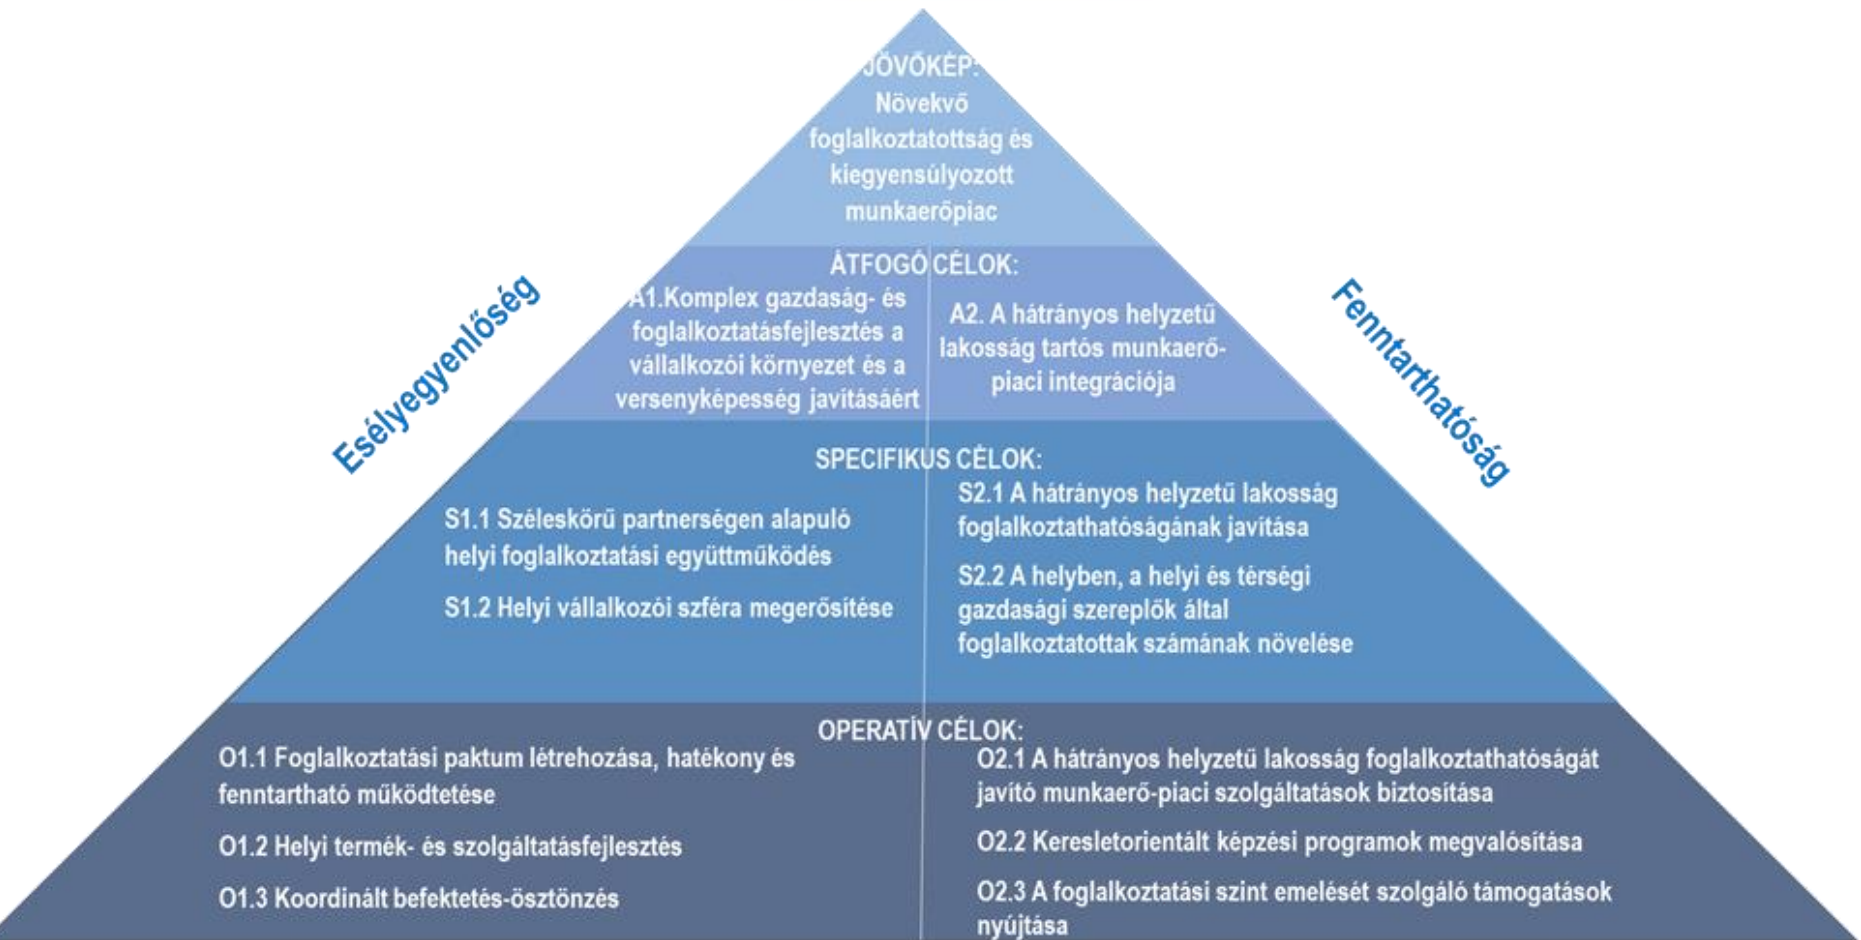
JÖVŐKÉP:
Növekvő foglalkoztatottság és kiegyensúlyozott munkaerőpiac

Esélyegyenlőség

Fenntarthatóság

ÁTFOGÓ CÉLOK:

A1.Komplex gazdaság- és foglalkoztatásfejlesztés a vállalkozói környezet és a versenyképesség javításáért

A2. A hátrányos helyzetű lakosság tartós munkaerő-piaci integrációja

SPECIFIKUS CÉLOK:

S1.1 Széleskörű partnerségen alapuló helyi foglalkoztatási együttműködés

S1.2 Helyi vállalkozói szféra megerősítése

S2.1 A hátrányos helyzetű lakosság foglalkoztathatóságának javítása

S2.2 A helyben, a helyi és térségi gazdasági szereplők által foglalkoztatottak számának növelése

OPERATÍV CÉLOK:

O1.1 Foglalkoztatási paktum létrehozása, hatékony és fenntartható működtetése

O1.2 Helyi termék- és szolgáltatásfejlesztés

O1.3 Koordinált befektetés-ösztönzés

O2.1 A hátrányos helyzetű lakosság foglalkoztathatóságát javító munkaerő-piaci szolgáltatások biztosítása

O2.2 Keresletorientált képzési programok megvalósítása

O2.3 A foglalkoztatási szint emelését szolgáló támogatások nyújtása